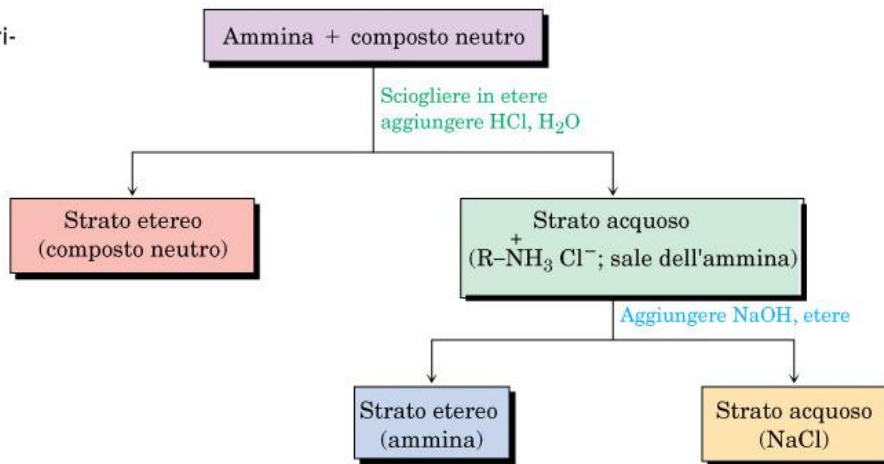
ri-

Ammina + composto neutro

Sciogliere in etere aggiungere HCl, $H_2O$

Strato etereo (composto neutro)

Strato acquoso ($R-\overset{+}{N}H_3\ Cl^-$; sale dell'ammina)

Aggiungere NaOH, etere

Strato etereo (ammina)

Strato acquoso (NaCl)